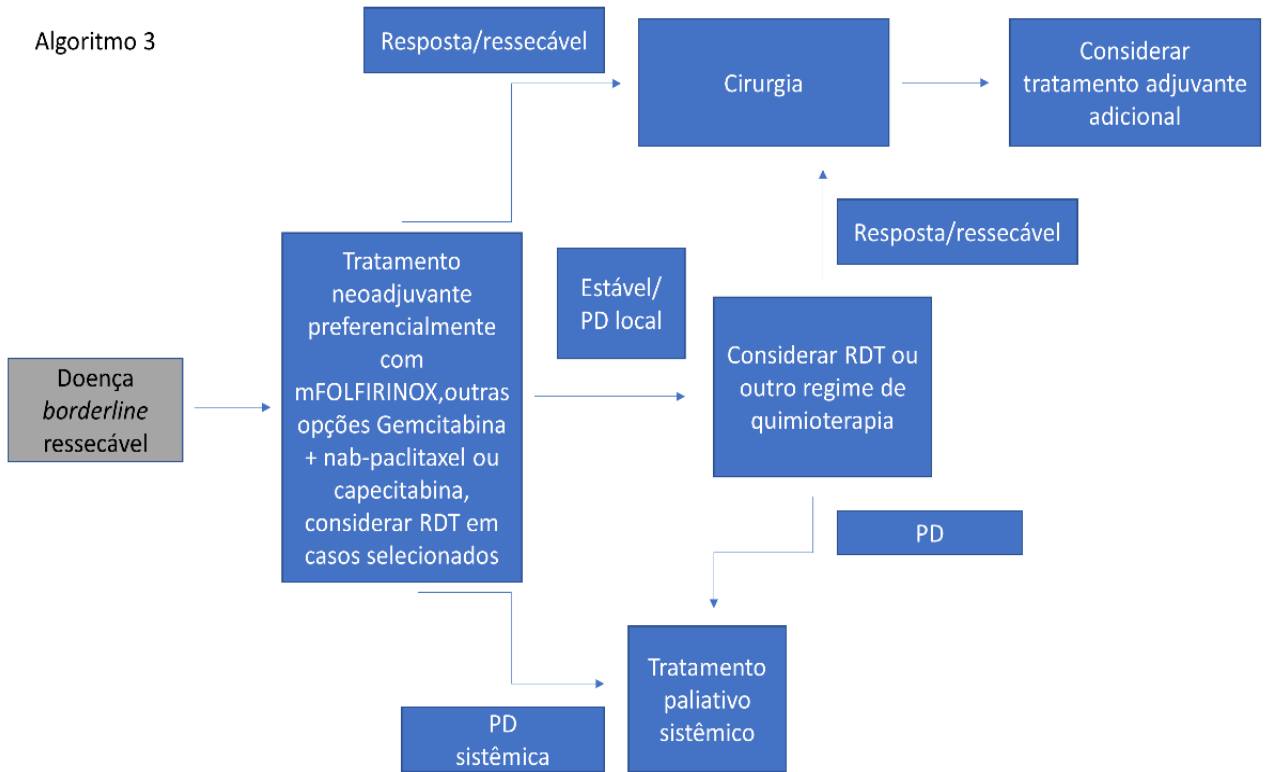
Algoritmo 3

Resposta/ressecável

Cirurgia

Considerar tratamento adjuvante adicional

Resposta/ressecável

Tratamento neoadjuvante preferencialmente com mFOLFIRINOX,outras opções Gemcitabina + nab-paclitaxel ou capecitabina, considerar RDT em casos selecionados

Estável/ PD local

Considerar RDT ou outro regime de quimioterapia

Doença *borderline* ressecável

PD

Tratamento paliativo sistêmico

PD sistêmica